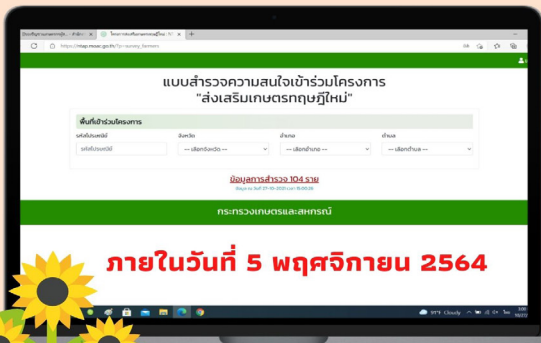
https://nsp.moac.go.th/?p=survey_farmers

แบบสำรวจความสนใจเข้าร่วมโครงการ
"ส่งเสริมเกษตรทฤษฎีใหม่"

พื้นที่เข้าร่วมโครงการ

รหัสไปรษณีย์ | จังหวัด | อำเภอ | ตำบล

รหัสไปรษณีย์

-- เลือกจังหวัด --

-- เลือกอำเภอ --

-- เลือกตำบล --

ข้อมูลการสำรวจ 104 ราย

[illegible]

กระทรวงเกษตรและสหกรณ์

ภายในวันที่ 5 พฤศจิกายน 2564

Cloudy